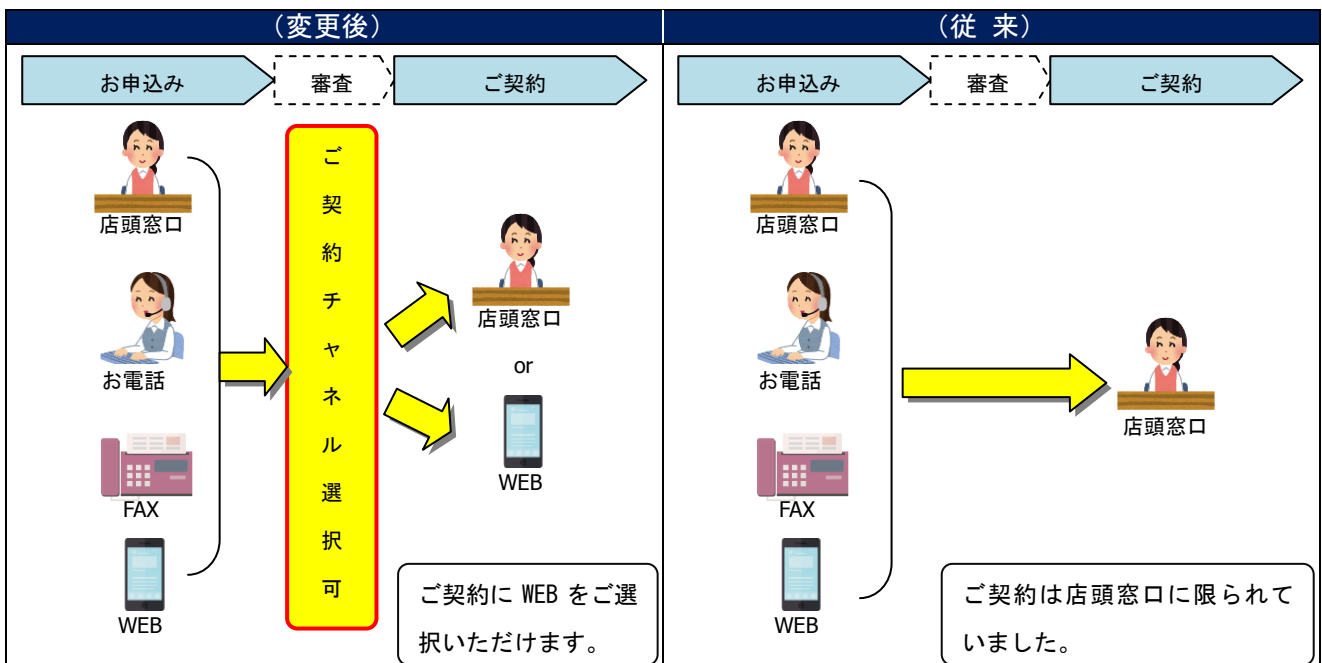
（変更後）

お申込み

審査

ご契約

店頭窓口

お電話

FAX

WEB

ご契約チャネル選択可

店頭窓口

or

WEB

ご契約に WEB をご選択いただけます。

（従 来）

お申込み

審査

ご契約

店頭窓口

お電話

FAX

WEB

店頭窓口

ご契約は店頭窓口に限られていました。